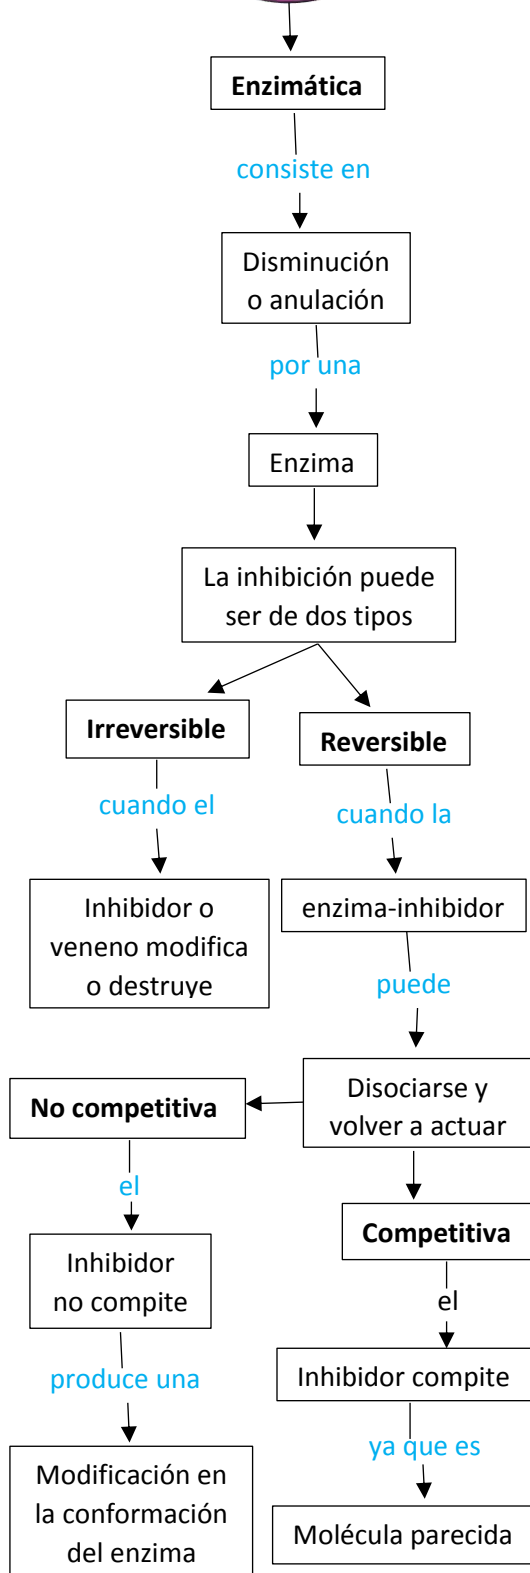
Enzimática

consiste en

Disminución o anulación

por una

Enzima

La inhibición puede ser de dos tipos

Irreversible

cuando el

Inhibidor o veneno modifica o destruye

Reversible

cuando la

enzima-inhibidor

puede

Disociarse y volver a actuar

No competitiva

el

Inhibidor no compite

produce una

Modificación en la conformación del enzima

Competitiva

el

Inhibidor compite

ya que es

Molécula parecida